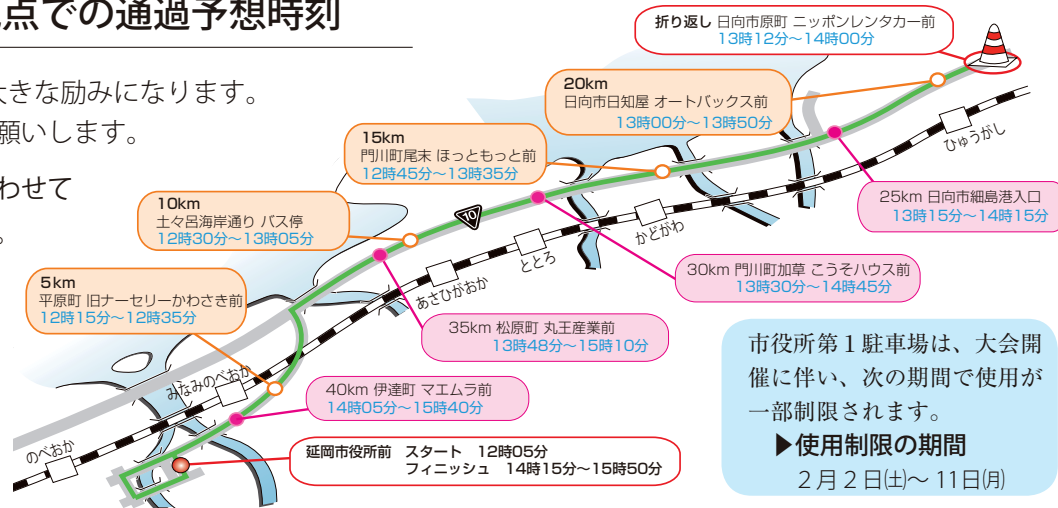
点での通過予想時刻

きな励みになります。
願いします。

わせて
。

折り返し 日向市原町 ニッポンレンタカー前
13時12分～14時00分

20km
日向市日知屋 オートバックス前
13時00分～13時50分

15km
門川町尾末 ほっともっと前
12時45分～13時35分

10km
土々呂海岸通り バス停
12時30分～13時05分

5km
平原町 旧ナーセリーかわさき前
12時15分～12時35分

25km 日向市細島港入口
13時15分～14時15分

30km 門川町加草 こうそハウス前
13時30分～14時45分

35km 松原町 丸王産業前
13時48分～15時10分

40km 伊達町 マエムラ前
14時05分～15時40分

延岡市役所前 スタート 12時05分
フィニッシュ 14時15分～15時50分

10

ひゅうがし
かどがわ
ととろ
あさひがおか
みなみのべおか
のべおか

市役所第１駐車場は、大会開催に伴い、次の期間で使用が一部制限されます。
▶使用制限の期間
２月２日(土)～ 11日(月)